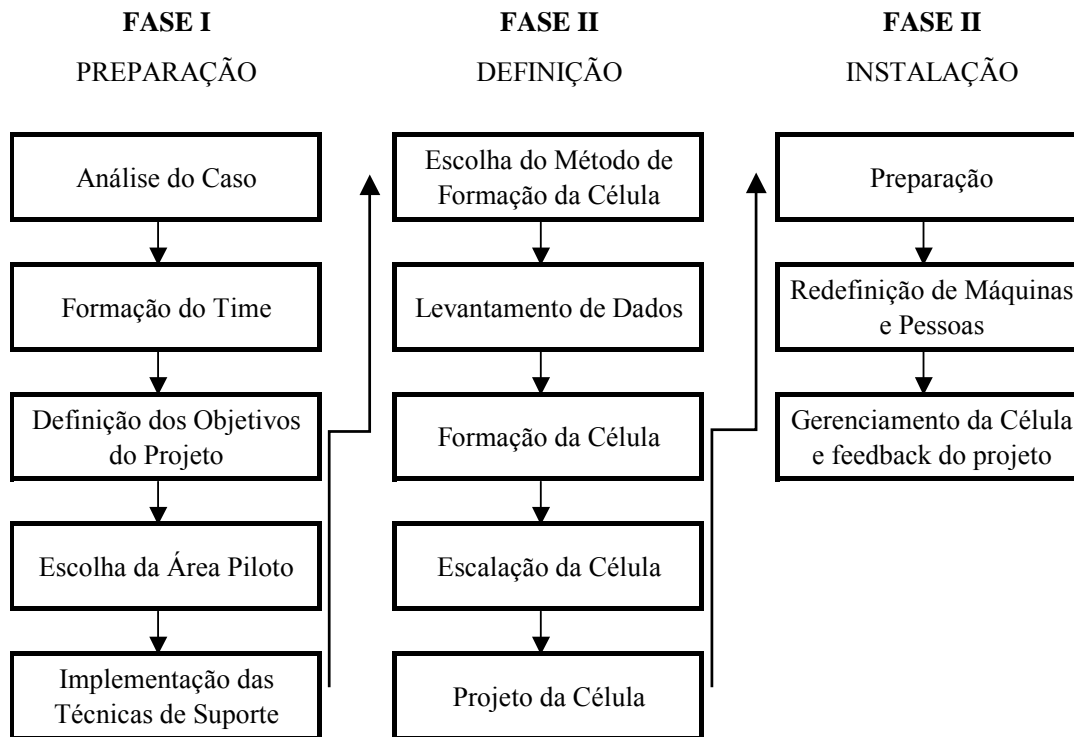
FASE I
PREPARAÇÃO

Análise do Caso

Formação do Time

Definição dos Objetivos do Projeto

Escolha da Área Piloto

Implementação das Técnicas de Suporte

FASE II
DEFINIÇÃO

Escolha do Método de Formação da Célula

Levantamento de Dados

Formação da Célula

Escalação da Célula

Projeto da Célula

FASE II
INSTALAÇÃO

Preparação

Redefinição de Máquinas e Pessoas

Gerenciamento da Célula e feedback do projeto